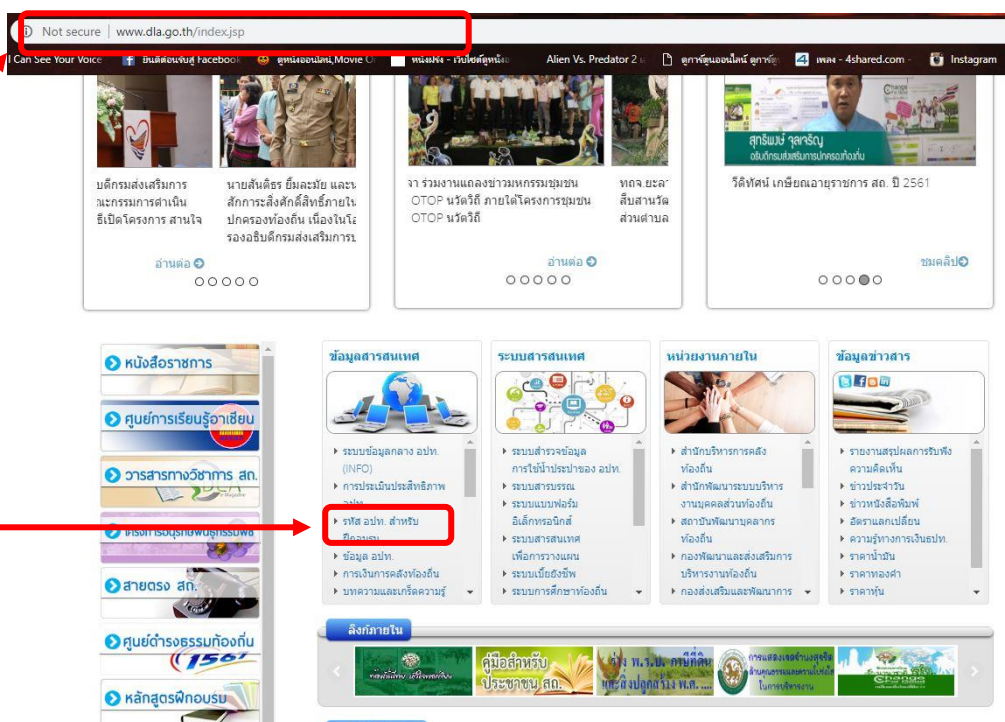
Not secure | www.dla.go.th/index.jsp

I Can See Your Voice | ยินดีต้อนรับสู่ Facebook | ดูหนังออนไลน์,Movie O | หนังฟรี - เว็บไซต์ดูหนัง | Alien Vs. Predator 2 | ดูการ์ตูนออนไลน์ ดูการ์ตู | เพลง - 4shared.com - | Instagram

บดีกรมส่งเสริมการ ฆะกรรมการดำเนิน ธีเปิดโครงการ สานใจ

นายสันติธร ยิ้มละมัย และน สักการะสิ่งศักดิ์สิทธิ์ภายใน ปกครองท้องถิ่น เนื่องในโอ รองอธิบดีกรมส่งเสริมการป

อ่านต่อ

จา ร่วมงานแถลงข่าวมหกรรมชุมชน OTOP นวัตวิถี ภายใต้โครงการชุมชน OTOP นวัตวิถี

ทถจ.ยะลา สิ้นสานวัด ส่วนตำบล

อ่านต่อ

สุทธิพงษ์ จุลเจริญ
อธิบดีกรมส่งเสริมการปกครองท้องถิ่น

วีดิทัศน์ เกษียณอายุราชการ สถ. ปี 2561

ชมคลิป

หนังสือราชการ
ศูนย์การเรียนรู้อาเซียน
วารสารทางวิชาการ สถ.
โครงการอนุรักษ์พันธุกรรมพืช
สายตรง สถ.
ศูนย์ดำรงธรรมท้องถิ่น 1567
หลักสูตรฝึกอบรม

ข้อมูลสารสนเทศ
ระบบข้อมูลกลาง อปท. (INFO)
การประเมินประสิทธิภาพ อปท.
รหัส อปท. สำหรับ ผู้ดูแลระบบ
ข้อมูล อปท.
การเงินการคลังท้องถิ่น
บทความและเกร็ดความรู้

ระบบสารสนเทศ
ระบบสำรวจข้อมูล การใช้น้ำประปาของ อปท.
ระบบสารบรรณ
ระบบแบบฟอร์ม อิเล็กทรอนิกส์
ระบบสารสนเทศ เพื่อการวางแผน
ระบบเบี้ยยังชีพ
ระบบการศึกษาท้องถิ่น

หน่วยงานภายใน
สำนักบริหารการคลัง ท้องถิ่น
สำนักพัฒนาระบบบริหาร งานบุคคลส่วนท้องถิ่น
สถาบันพัฒนาบุคลากร ท้องถิ่น
กองพัฒนาและส่งเสริมการ บริหารงานท้องถิ่น
กองส่งเสริมและพัฒนาการ

ข้อมูลข่าวสาร
รายงานสรุปผลการรับฟัง ความคิดเห็น
ข่าวประจำวัน
ข่าวหนังสือพิมพ์
อัตราแลกเปลี่ยน
ความรู้ทางการเงินอปท.
ราคาน้ำมัน
ราคาทองคำ
ราคาหุ้น

ลิงก์ภายใน

คู่มือสำหรับ ประชาชน สถ.
พ.ร.บ. ภาษีที่ดิน และสิ่งปลูกสร้าง พ.ศ.
การแสดงเจตจำนงสุจริต ในการบริหารงาน
Change